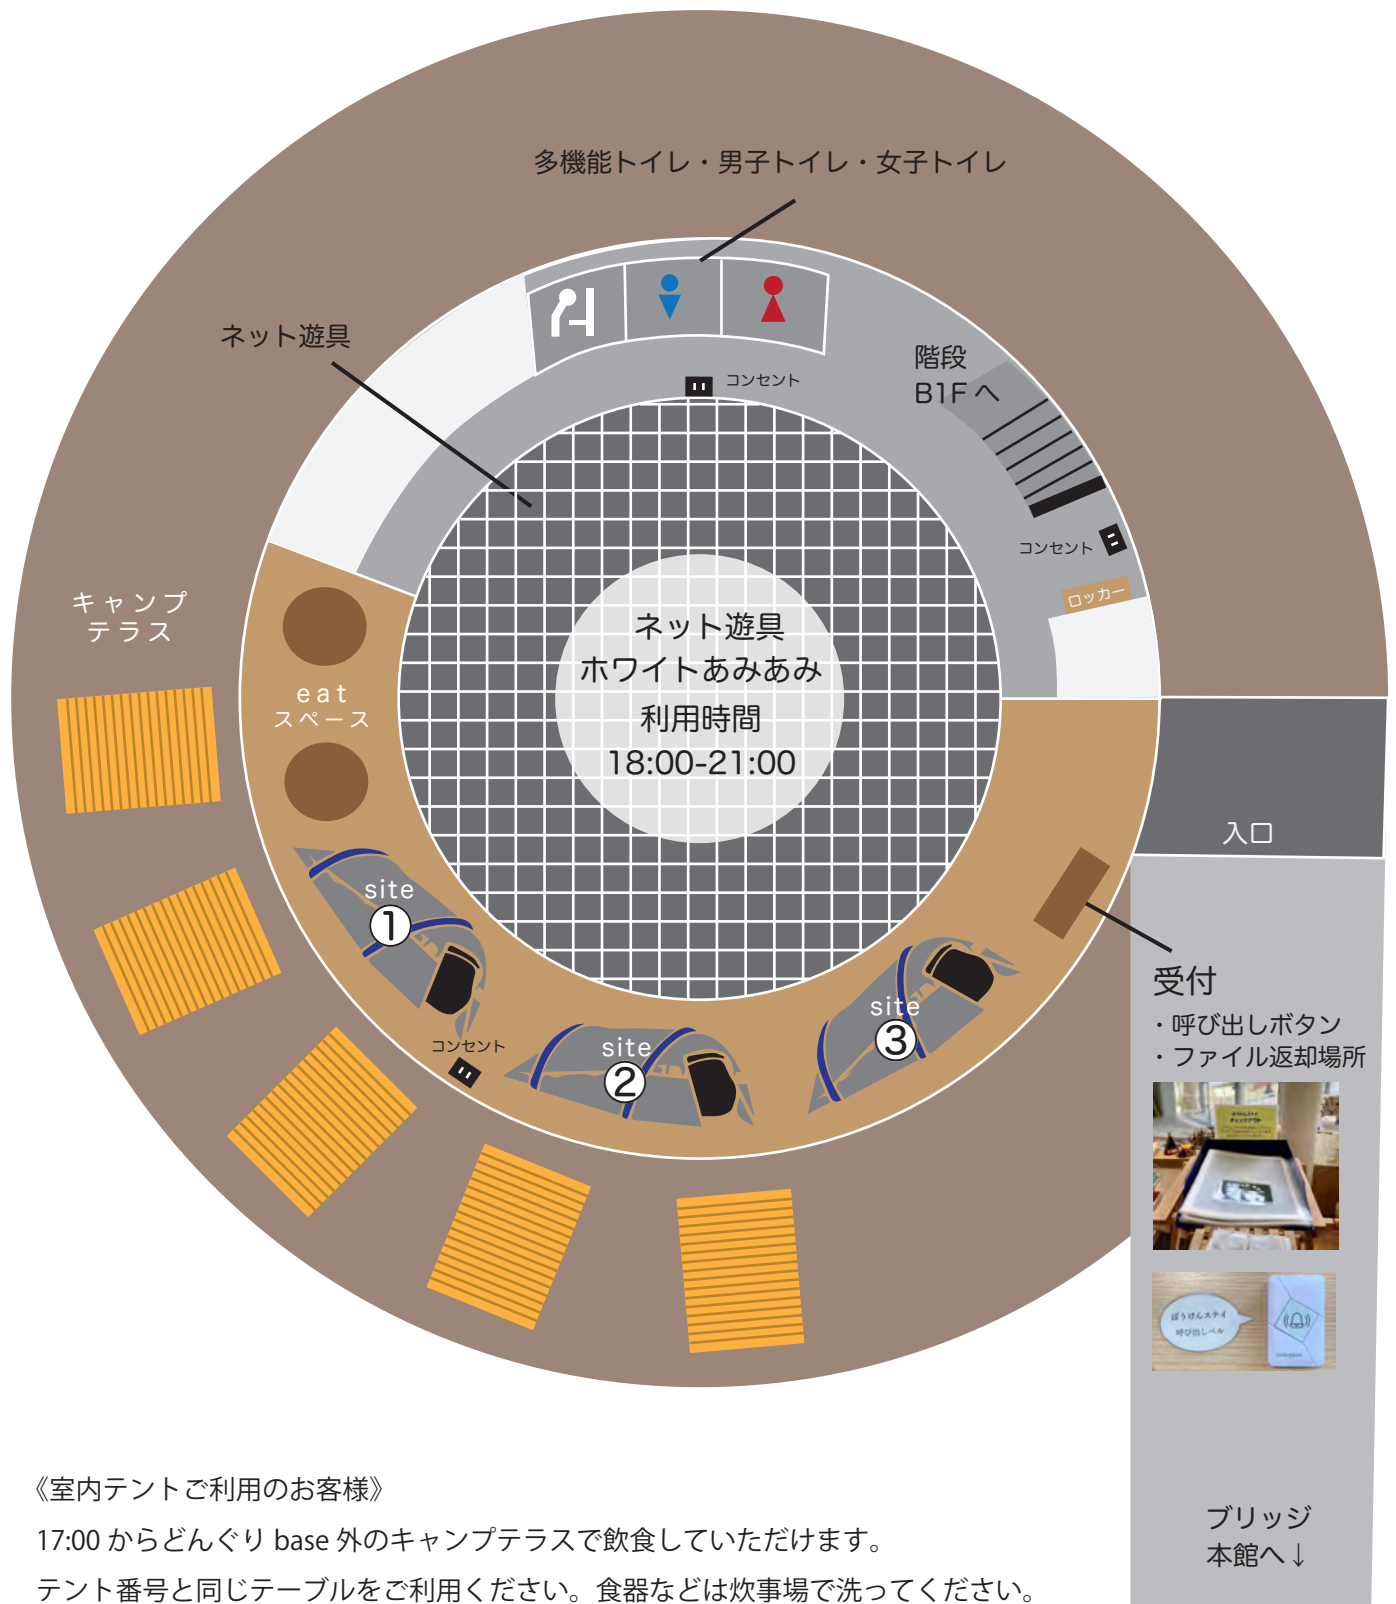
多機能トイレ・男子トイレ・女子トイレ

ネット遊具

コンセント

階段
B1Fへ

コンセント

ロッカー

キャンプ
テラス

eat
スペース

ネット遊具
ホワイトあみあみ
利用時間
18:00-21:00

入口

site
①

site
②

site
③

コンセント

受付
・呼び出しボタン
・ファイル返却場所

ブリッジ
本館へ↓

《室内テントご利用のお客様》
17:00 からどんぐり base 外のキャンプテラスで飲食していただけます。
テント番号と同じテーブルをご利用ください。食器などは炊事場で洗ってください。